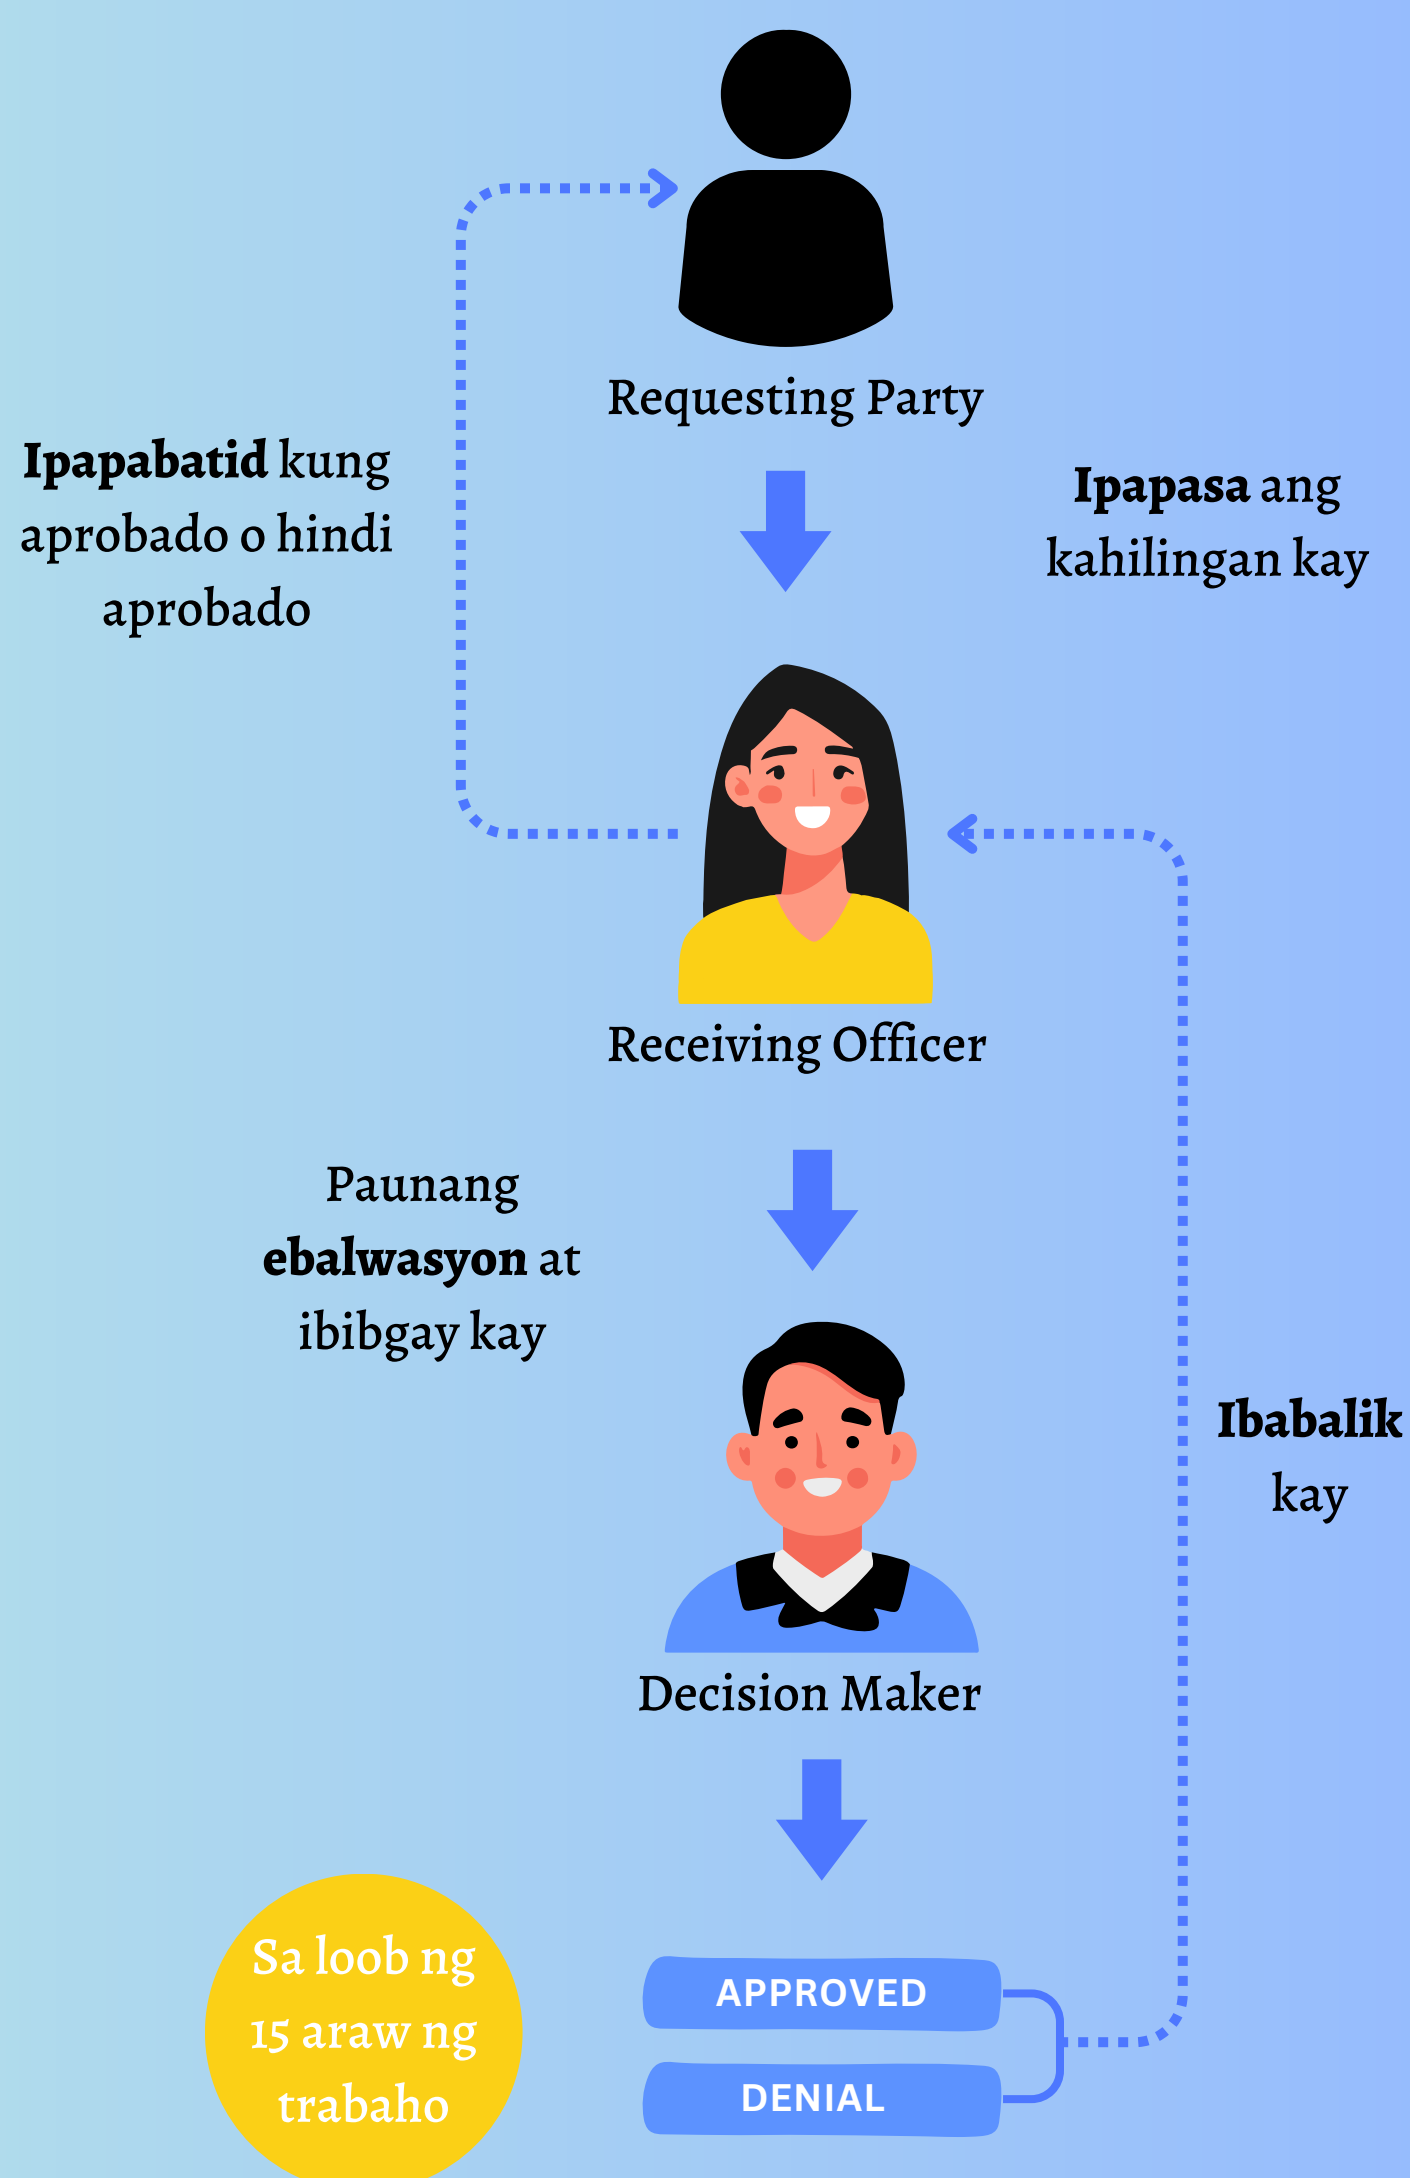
Requesting Party

Ipapabatid kung aprobado o hindi aprobado

Ipapasa ang kahilingan kay

Receiving Officer

Paunang ebalwasyon at ibibgay kay

Ibabalik kay

Decision Maker

Sa loob ng 15 araw ng trabaho

APPROVED

DENIAL